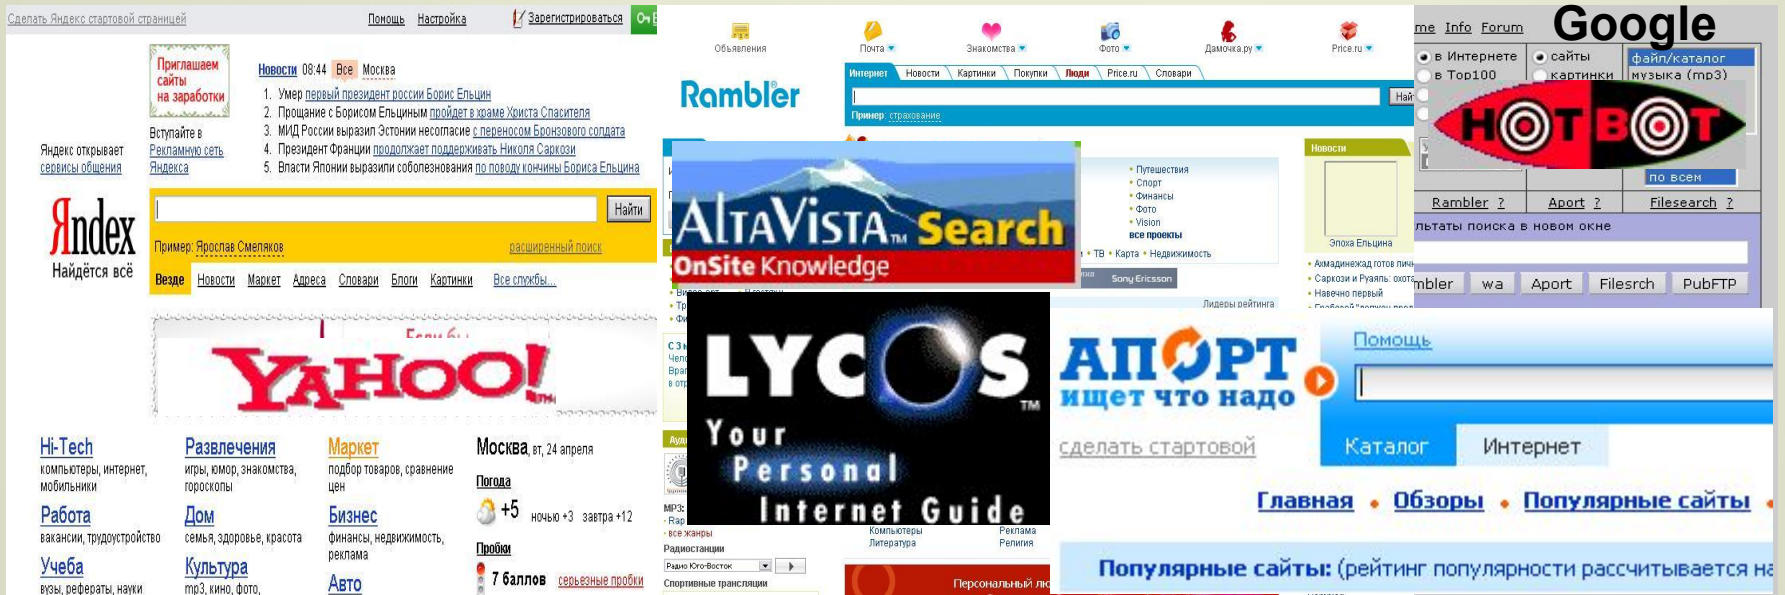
Сделать Яндекс стартовой страницей Помощь Настройка Зарегистрироваться

Приглашаем сайты на заработки

Вступайте в Рекламную сеть Яндекса

Яндекс открывает сервисы общения

Новости 08:44 Все Москва

1. Умер первый президент россии Борис Ельцин
2. Прощание с Борисом Ельциным пройдет в храме Христа Спасителя
3. МИД России выразил Эстонии несогласие с переносом Бронзового солдата
4. Президент Франции продолжает поддерживать Николя Саркози
5. Власти Японии выразили соболезнования по поводу кончины Бориса Ельцина

Яndex
Найдётся всё

Найти

Пример: Ярослав Смеляков расширенный поиск

Везде Новости Маркет Адреса Словари Блоги Картинки Все службы...

YAHOO!

Hi-Tech
компьютеры, интернет, мобильники

Работа
вакансии, трудоустройство

Учеба
вузы, рефераты, науки

Развлечения
игры, юмор, знакомства, гороскопы

Дом
семья, здоровье, красота

Культура
mp3, кино, фото,

Маркет
подбор товаров, сравнение цен

Бизнес
финансы, недвижимость, реклама

Авто

Москва, вт, 24 апреля

Погода
+5 ночью +3 завтра +12

Пробки
7 баллов серьезные пробки

Объявления Почта Знакомства Фото Дамочка.ру Price.ru

Rambler

Интернет Новости Картинки Покупки Люди Price.ru Словари

Най

Пример: страхование

Новости

Путешествия
Спорт
Финансы
Фото
Vision
все проекты

ТВ Карта Недвижимость

Sony Ericsson

Лидеры рейтинга

Эпоха Ельцина

Ахмадинежад готов лично
Саркози и Руаяль: охота
Навечно первый

AltaVista Search
OnSite Knowledge

LYCOS
Your Personal Internet Guide

MP3:
Рар
все жанры
Радиостанции
Радио Юго-Восток
Спортивные трансляции

Компьютеры Литература
Реклама Религия

Персональный

me Info Forum

Google

в Интернете
в Top100
сайты
картинки
файл/каталог
музыка (mp3)

HOTBOT

по всем

Rambler ? Aport ? Filesearch ?

льтаты поиска в новом окне

mbler wa Aport Filesrch PubFTP

АПОРТ
ищет что надо

сделать стартовой

Помощь

Каталог Интернет

Главная • Обзоры • Популярные сайты

Популярные сайты: (рейтинг популярности рассчитывается на